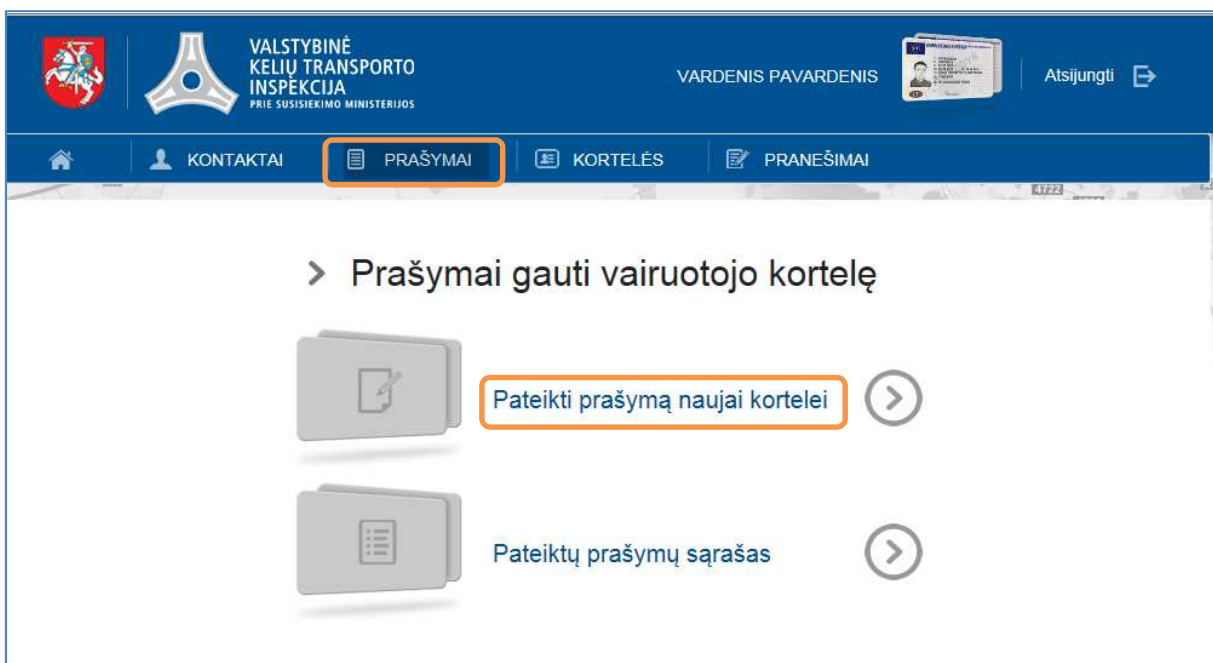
VALSTYBINĖ KELIŲ TRANSPORTO INSPEKCIJA
PRIE SUSISIEKIMO MINISTERIJOS

VARDENIS PAVARDENIS

Atsijungti

KONTAKTAI
PRAŠYMAI
KORTELĖS
PRANEŠIMAI

4722

Prašymai gauti vairuotojo kortelę

Pateikti prašymą naujai kortelei

Pateiktų prašymų sąrašas